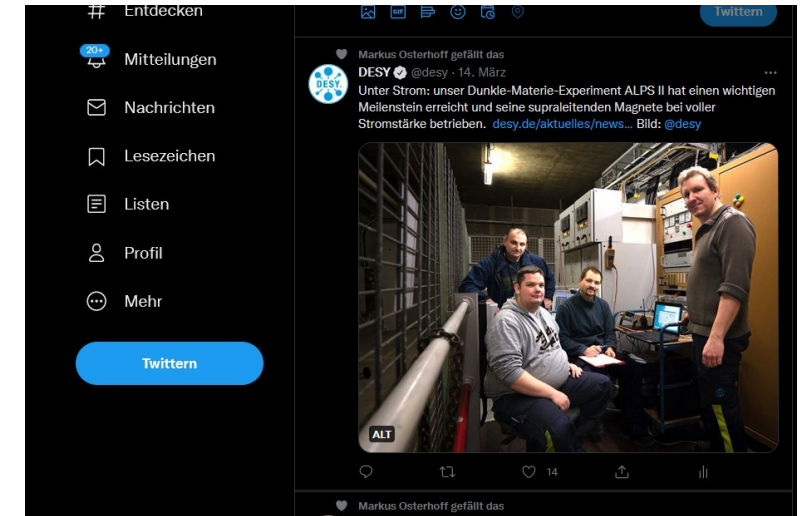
Entdecken

20+
Mitteilungen

Nachrichten

Lesezeichen

Listen

Profil

Mehr

Twittern

Twittern

Markus Osterhoff gefällt das

DESY @desy · 14. März

Unter Strom: unser Dunkle-Materie-Experiment ALPS II hat einen wichtigen Meilenstein erreicht und seine supraleitenden Magnete bei voller Stromstärke betrieben. desy.de/aktuelles/news... Bild: @desy

ALT

14

Markus Osterhoff gefällt das